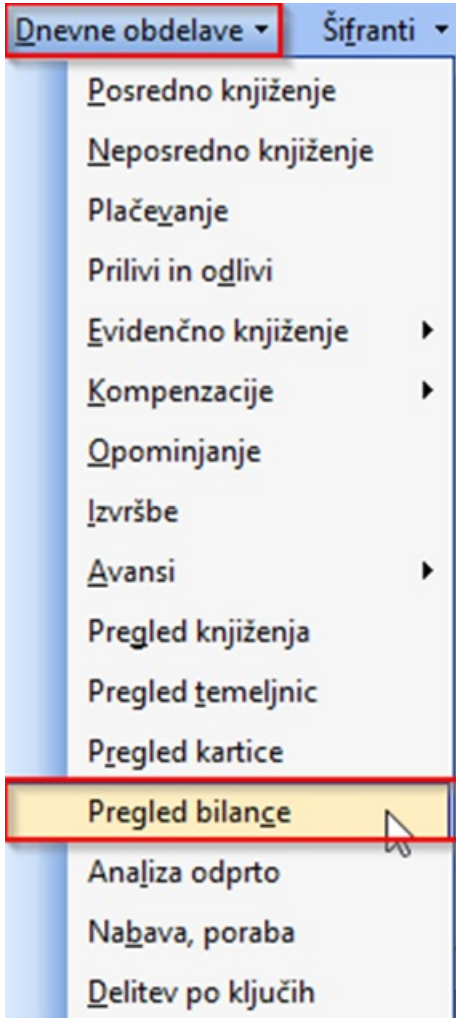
Dnevne obdelave ▾ Šifranti ▾

Posredno knjiženje
Neposredno knjiženje
Plačevanje
Prilivi in odlivi
Evidenčno knjiženje
Kompenzacije
Opominjanje
Izvršbe
Avansi
Pregled knjiženja
Pregled temeljnic
Pregled kartice
Pregled bilance
Analiza odprto
Nabava, poraba
Delitev po ključih